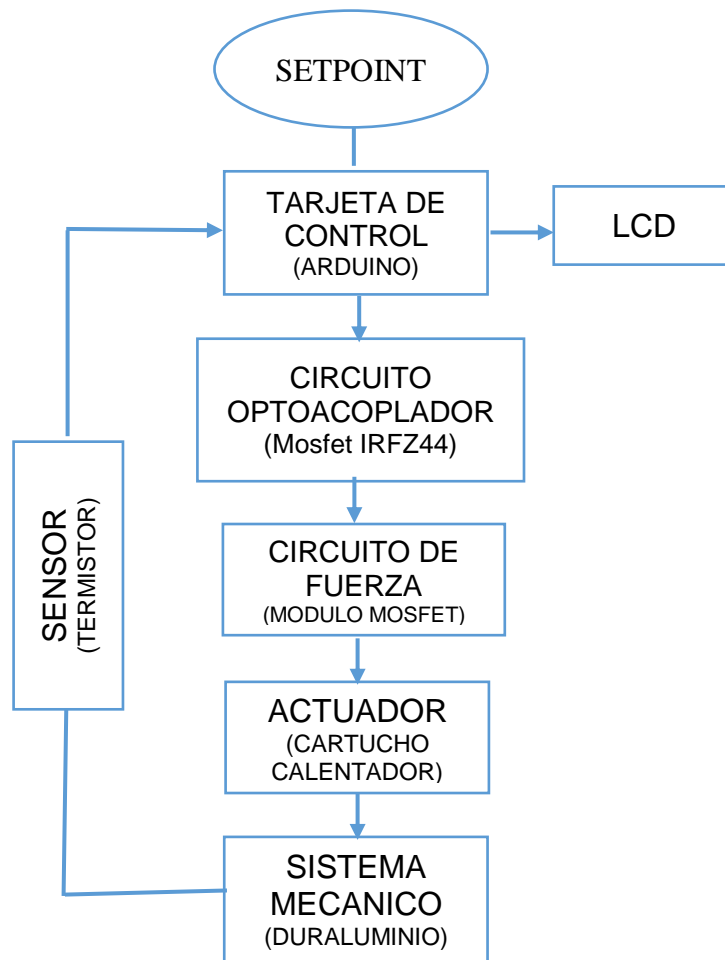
SETPOINT

TARJETA DE CONTROL
(ARDUINO)

LCD

CIRCUITO OPTOACOPLADOR
(Mosfet IRFZ44)

CIRCUITO DE FUERZA
(MODULO MOSFET)

ACTUADOR
(CARTUCHO CALENTADOR)

SISTEMA MECANICO
(DURALUMINIO)

SENSOR
(TERMISTOR)